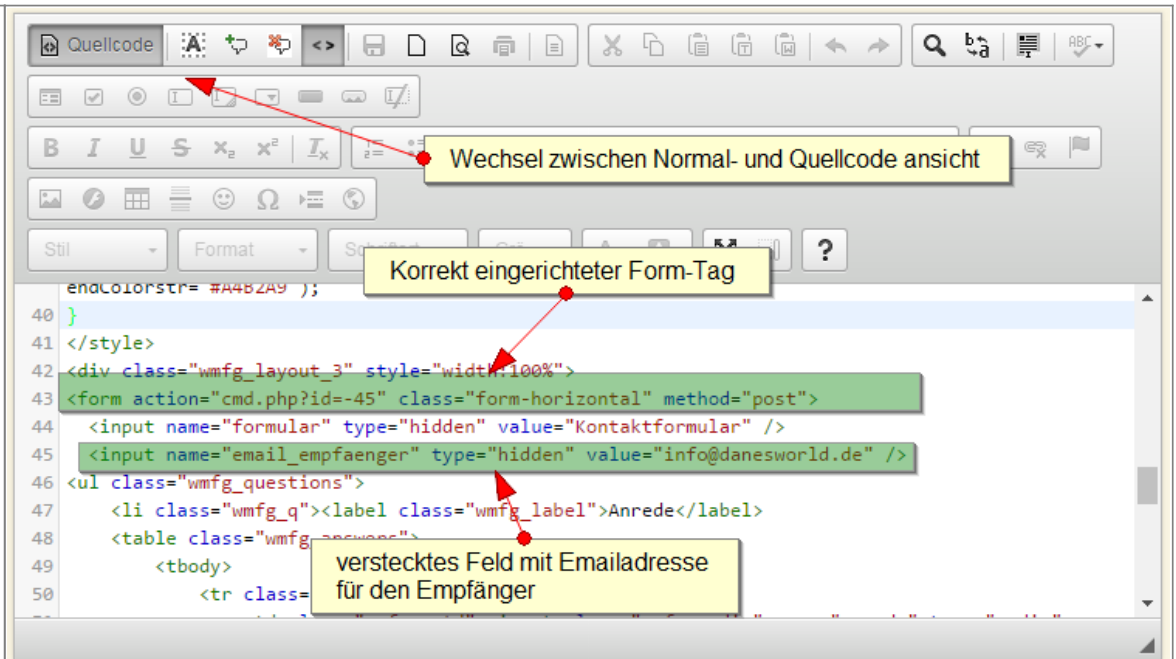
Quellcode

Wechsel zwischen Normal- und Quellcode ansicht

Stil
Format
Schriftart
Grö
?

Korrekt eingerichteter Form-Tag

endColorstr= #A4B2A9 );
40 }
41 </style>
42 <div class="wmfg_layout_3" style="width:100%">
43 <form action="cmd.php?id=-45" class="form-horizontal" method="post">
44 <input name="formular" type="hidden" value="Kontaktformular" />
45 <input name="email_empfaenger" type="hidden" value="info@danesworld.de" />
46 <ul class="wmfg_questions">
47 <li class="wmfg_q"><label class="wmfg_label">Anrede</label>
48 <table class="wmfg_answers">
49 <tbody>
50 <tr class=

verstecktes Feld mit Emailadresse für den Empfänger